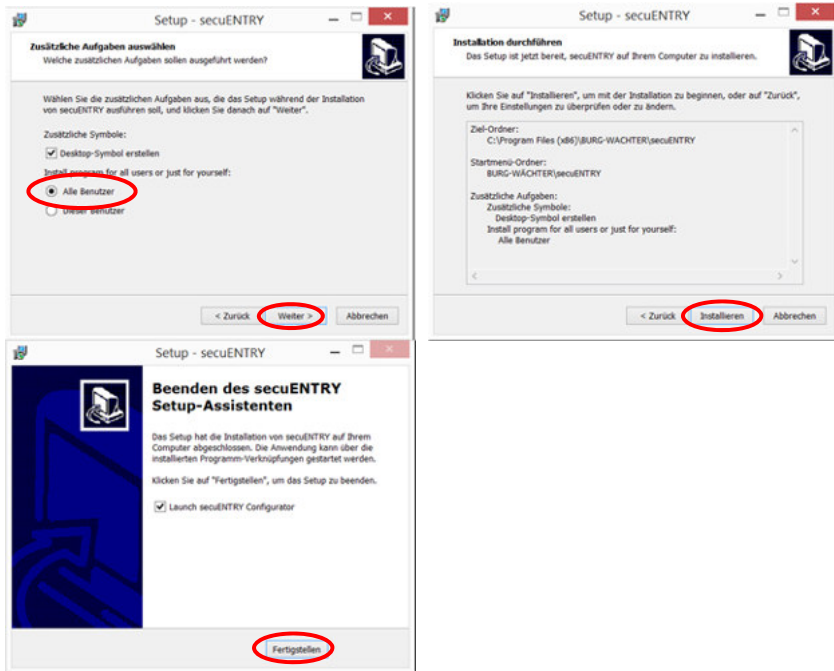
Setup - secuENTRY

Zusätzliche Aufgaben auswählen
Welche zusätzlichen Aufgaben sollen ausgeführt werden?

Wählen Sie die zusätzlichen Aufgaben aus, die das Setup während der Installation von secuENTRY ausführen soll, und klicken Sie danach auf "Weiter".

Zusätzliche Symbole:

Desktop-Symbol erstellen

Install program for all users or just for yourself:

Alle Benutzer

Dieser Benutzer

< Zurück
Weiter >
Abbrechen

Setup - secuENTRY

Installation durchführen
Das Setup ist jetzt bereit, secuENTRY auf Ihrem Computer zu installieren.

Klicken Sie auf "Installieren", um mit der Installation zu beginnen, oder auf "Zurück", um Ihre Einstellungen zu überprüfen oder zu ändern.

Ziel-Ordner:
C:\Program Files (x86)\BURG-WACHTER\secuENTRY

Startmenü-Ordner:
BURG-WÄCHTER\secuENTRY

Zusätzliche Aufgaben:
Zusätzliche Symbole:
Desktop-Symbol erstellen
Install program for all users or just for yourself:
Alle Benutzer

< Zurück
Installieren
Abbrechen

Setup - secuENTRY

Beenden des secuENTRY Setup-Assistenten

Das Setup hat die Installation von secuENTRY auf Ihrem Computer abgeschlossen. Die Anwendung kann über die installierten Programm-Verknüpfungen gestartet werden.

Klicken Sie auf "Fertigstellen", um das Setup zu beenden.

Launch secuENTRY Configurator

Fertigstellen